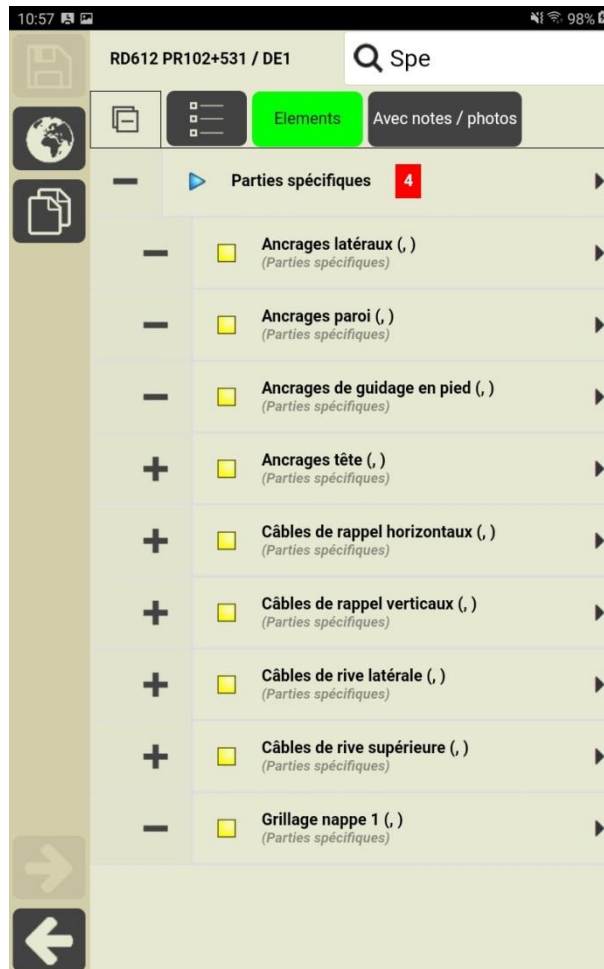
10:57

98%

RD612 PR102+531 / DE1

Spe

Elements

Avec notes / photos

Parties spécifiques 4

Ancrages latéraux (, )
(Parties spécifiques)

Ancrages paroi (, )
(Parties spécifiques)

Ancrages de guidage en pied (, )
(Parties spécifiques)

Ancrages tête (, )
(Parties spécifiques)

Câbles de rappel horizontaux (, )
(Parties spécifiques)

Câbles de rappel verticaux (, )
(Parties spécifiques)

Câbles de rive latérale (, )
(Parties spécifiques)

Câbles de rive supérieure (, )
(Parties spécifiques)

Grillage nappe 1 (, )
(Parties spécifiques)